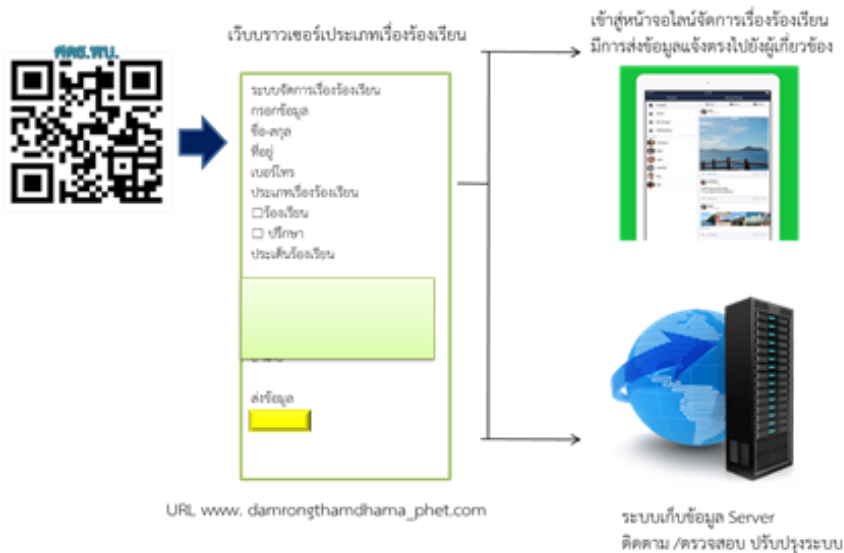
ศดธ.พบ.

เว็บบราวเซอร์ประเภทเรื่องร้องเรียน

ระบบจัดการเรื่องร้องเรียน
กรอกข้อมูล
ชื่อ-สกุล
ที่อยู่
เบอร์โทร
ประเภทเรื่องร้องเรียน
☐ร้องเรียน
☐ ปรึกษา
ประเด็นร้องเรียน

ส่งข้อมูล

เข้าสู่หน้าจอไลน์จัดการเรื่องร้องเรียน
มีการส่งข้อมูลแจ้งตรงไปยังผู้เกี่ยวข้อง

URL www. damrongthamdhama_phet.com

ระบบเก็บข้อมูล Server
ติดตาม /ตรวจสอบ ปรับปรุงระบบ